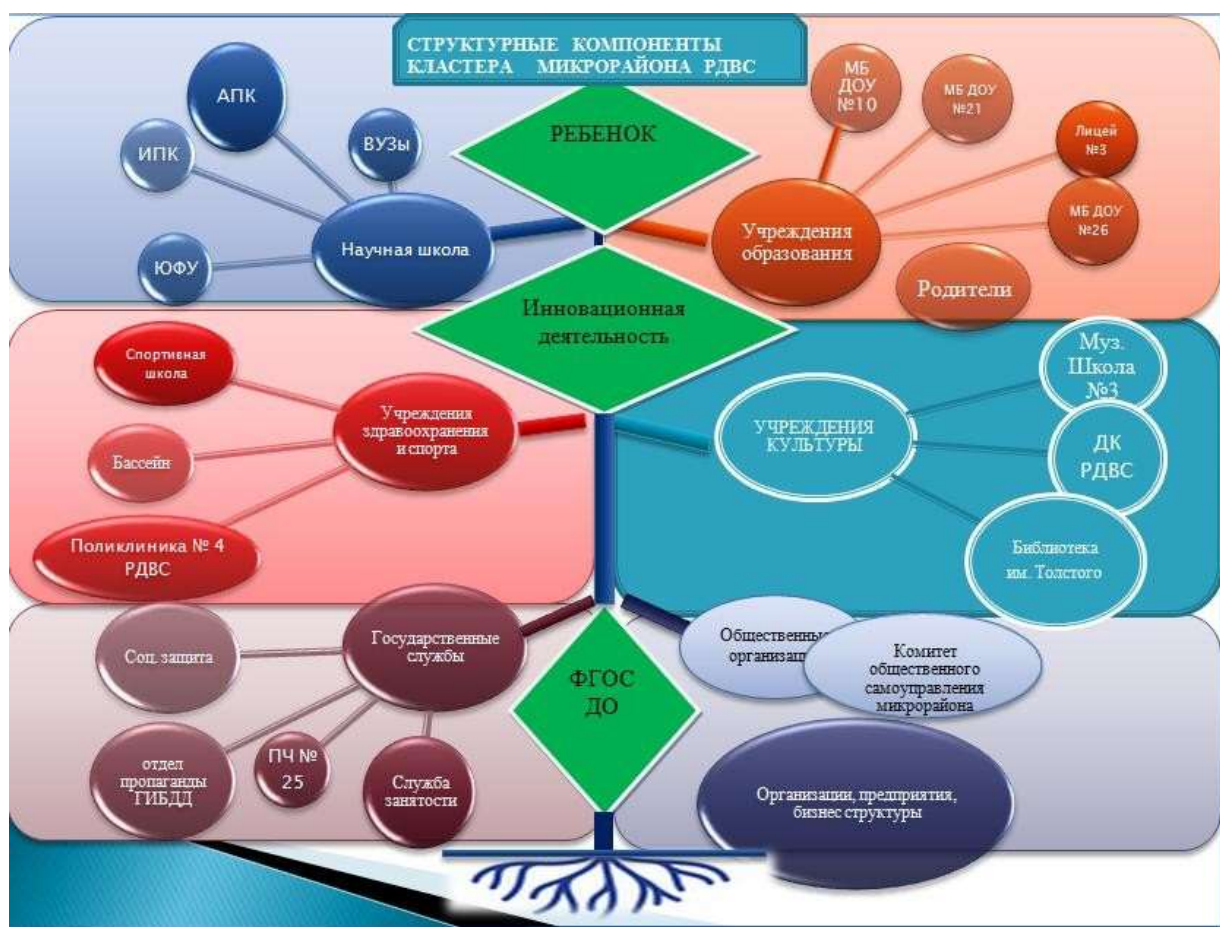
СТРУКТУРНЫЕ КОМПОНЕНТЫ КЛАСТЕРА МИКРОРАЙОНА РДВС

РЕБЕНОК

АПК

ИПК

ВУЗы

ЮФУ

Научная школа

МБ ДОУ №10

МБ ДОУ №21

Лицей №3

МБ ДОУ №26

Учреждения образования

Родители

Инновационная деятельность

Спортивная школа

Бассейн

Учреждения здравоохранения и спорта

Поликлиника № 4 РДВС

УЧРЕЖДЕНИЯ КУЛЬТУРЫ

Муз. Школа №3

ДК РДВС

Библиотека им. Толстого

Соц. защита

Государственные службы

отдел пропаганды ГИБДД

ПЧ № 25

Служба занятости

ФГОС ДО

Общественные организац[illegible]

Комитет общественного самоуправления микрорайона

Организации, предприятия, бизнес структуры